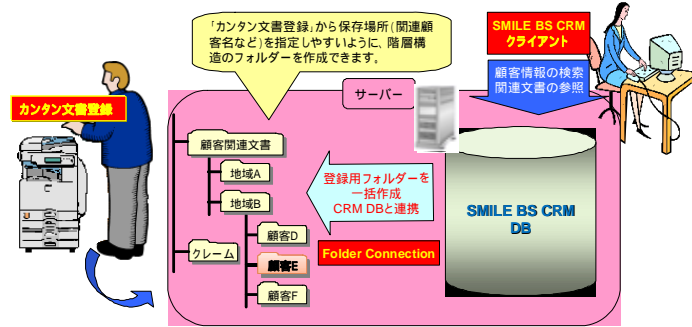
「カンタン文書登録」から保存場所(関連顧客名など)を指定しやすいように、階層構造のフォルダーを作成できます。

SMILE BS CRM
クライアント

顧客情報の検索
関連文書の参照

カンタン文書登録

サーバー

顧客関連文書

地域A

地域B

顧客D

顧客E

クレーム

顧客F

登録用フォルダーを
一括作成
CRM DBと連携

Folder Connection

SMILE BS CRM
DB